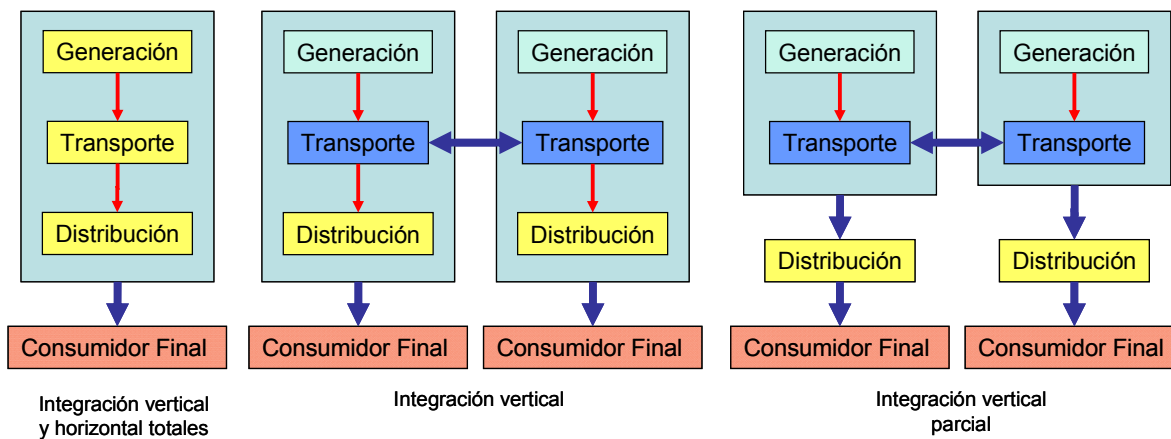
Generación

Transporte

Distribución

Consumidor Final

Integración vertical y horizontal totales

Generación

Transporte

Distribución

Consumidor Final

Generación

Transporte

Distribución

Consumidor Final

Integración vertical

Generación

Transporte

Distribución

Consumidor Final

Generación

Transporte

Distribución

Consumidor Final

Integración vertical parcial